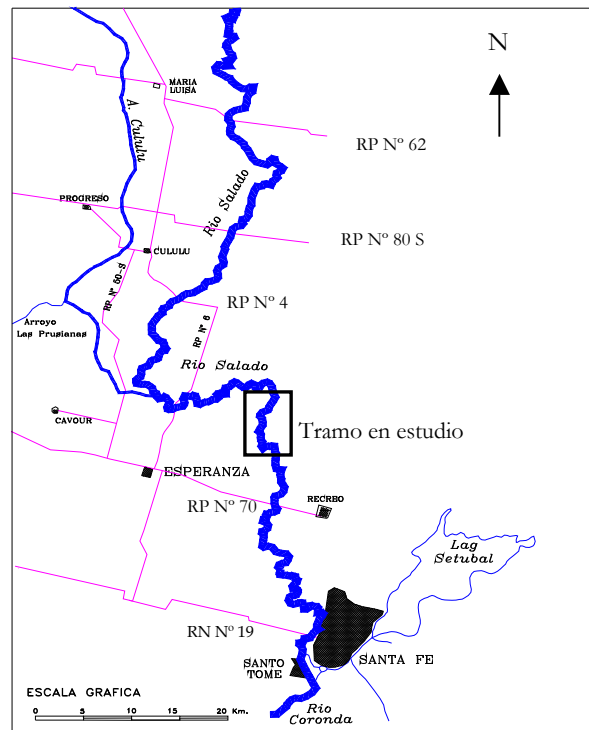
N

MARIA LUISA

A. Cululu

RP Nº 62

Rio Salado

PROGRESO

RP Nº 80 S

CULULU

RP Nº 50-S

Arroyo Las Prusianas

RP Nº 4

RP Nº 6

Rio Salado

CAVOUR

Tramo en estudio

ESPERANZA

RP Nº 70

RECREO

Lag Setubal

RN Nº 19

SANTO TOME

SANTA FE

ESCALA GRAFICA

0 5 10 15 20 Km.

Rio Coronda